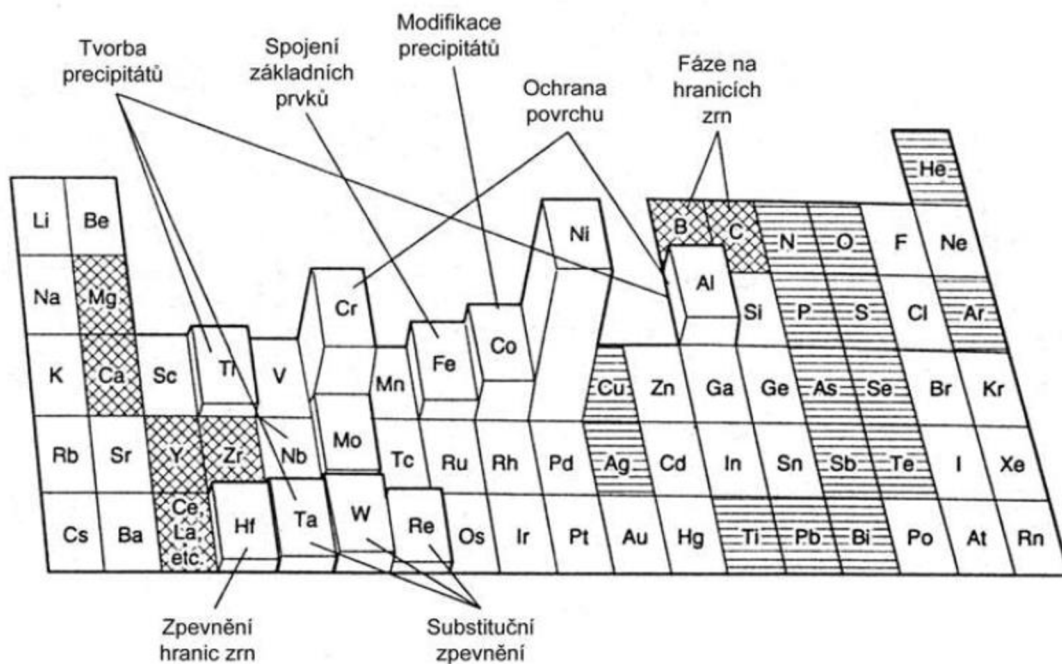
Tvorba precipitátů

Spojení základních prvků

Modifikace precipitátů

Ochrana povrchu

Fáze na hranicích zrn

He

Li Be

B C N O F Ne

Na Mg

Al Si P S Cl Ar

Cr

Ni

Fe Co

K Ca Sc Ti V Mn Cu Zn Ga Ge As Se Br Kr

Mo

Rb Sr Y Zr Nb Tc Ru Rh Pd Ag Cd In Sn Sb Te I Xe

Cs Ba Ce La etc. Hf Ta W Re Os Ir Pt Au Hg Ti Pb Bi Po At Rn

Zpevnění hranic zrn

Substituční zpevnění